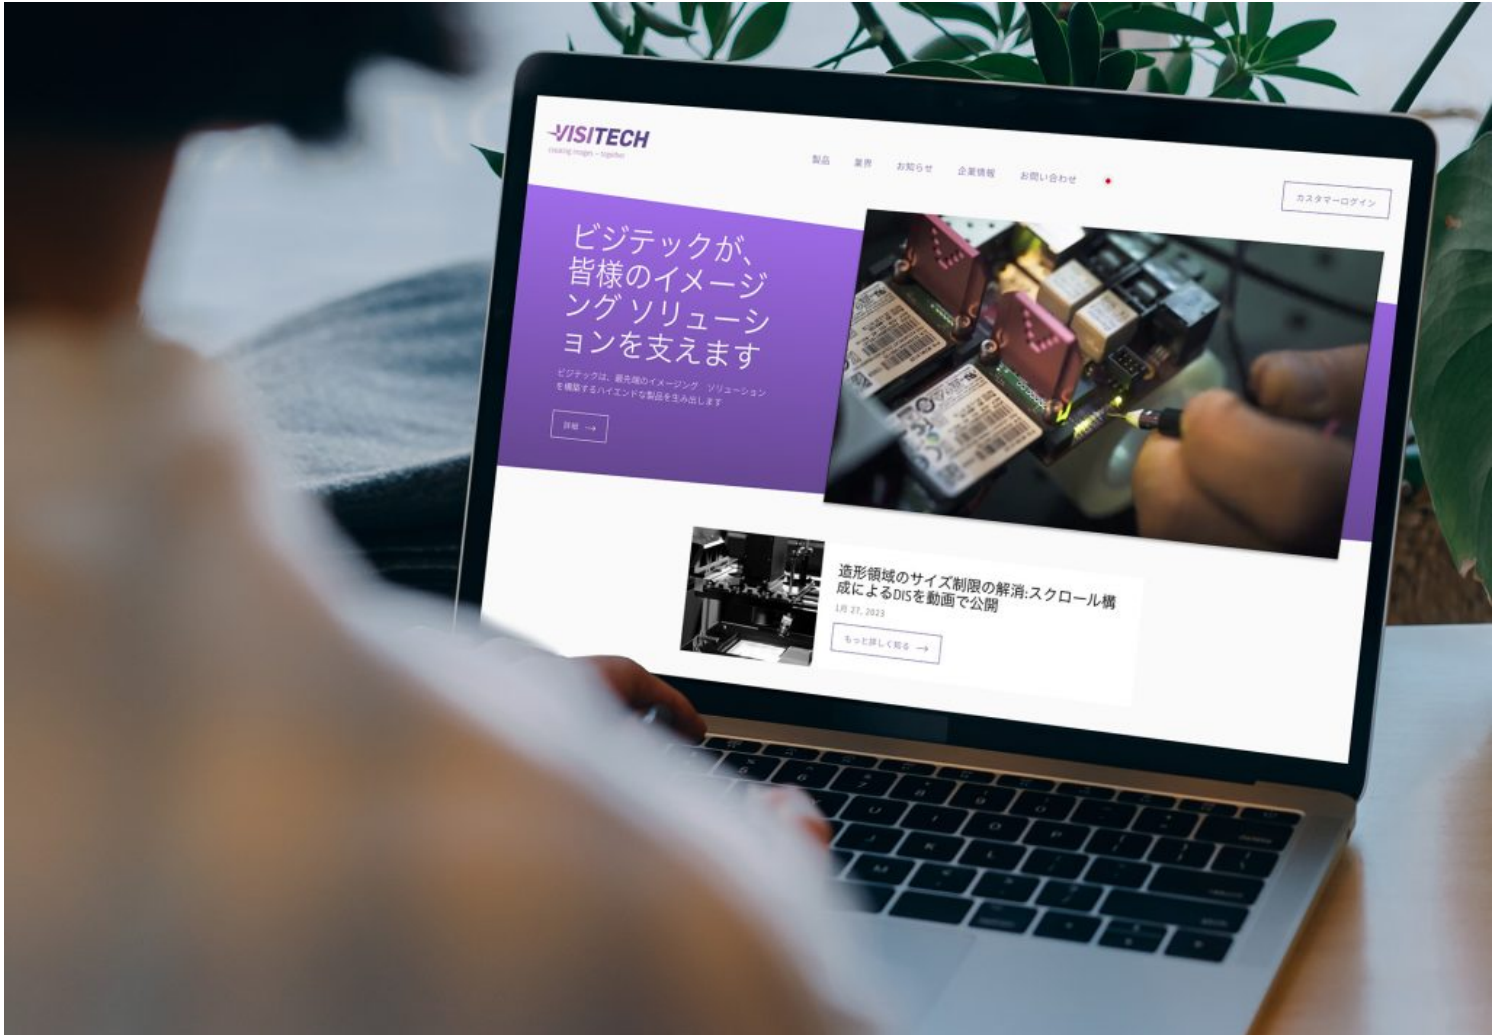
VISITECH
creating images – together

製品 業界 お知らせ 企業情報 お問い合わせ

カスタマーログイン

ビジテックが、皆様のイメージング ソリューションを支えます

ビジテックは、最先端のイメージング ソリューションを構築するハイエンドな製品を生み出します

詳細 →

造形領域のサイズ制限の解消:スクロール構成によるDISを動画で公開

1月 27, 2023

もっと詳しく知る →